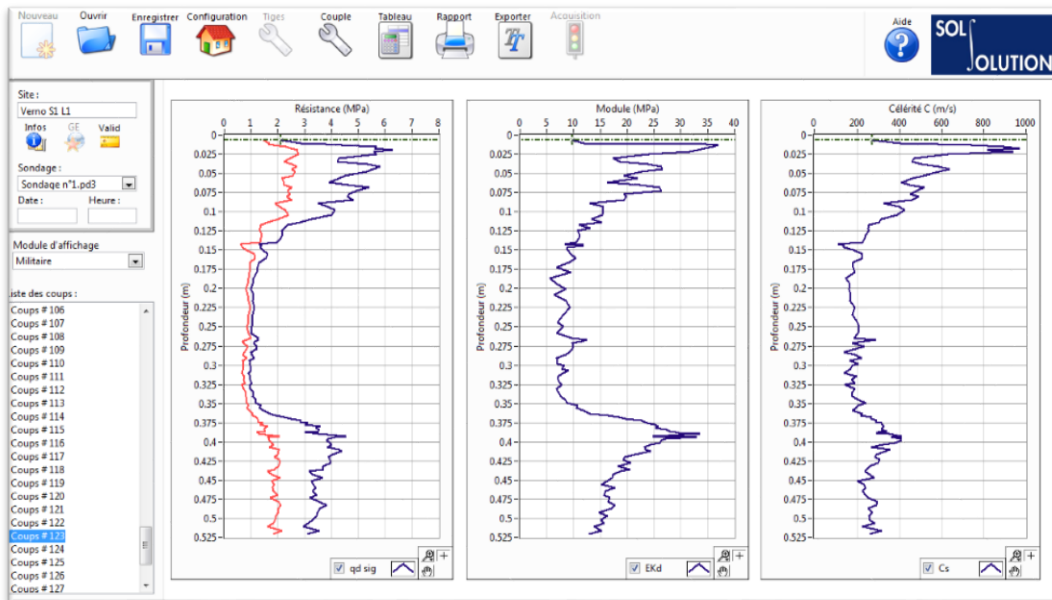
Nouveau Ouvrir Enregistrer Configuration Tiges Couple Tableau Rapport Exporter Acquisition

Aide

SOL OLUTION

Site :
Verno S1 L1
Infos GE Valid
Sondage :
Sondage n°1.pd3
Date : Heure :

Module d'affichage
Militaire

iste des coups :
Coups # 106
Coups # 107
Coups # 108
Coups # 109
Coups # 110
Coups # 111
Coups # 112
Coups # 113
Coups # 114
Coups # 115
Coups # 116
Coups # 117
Coups # 118
Coups # 119
Coups # 120
Coups # 121
Coups # 122
Coups # 123
Coups # 124
Coups # 125
Coups # 126
Coups # 127

Résistance (MPa)
0 1 2 3 4 5 6 7 8
Profondeur (m)
0 0.025 0.05 0.075 0.1 0.125 0.15 0.175 0.2 0.225 0.25 0.275 0.3 0.325 0.35 0.375 0.4 0.425 0.45 0.475 0.5 0.525
qd sig

Module (MPa)
0 5 10 15 20 25 30 35 40
Profondeur (m)
0 0.025 0.05 0.075 0.1 0.125 0.15 0.175 0.2 0.225 0.25 0.275 0.3 0.325 0.35 0.375 0.4 0.425 0.45 0.475 0.5 0.525
EKd

Célérité C (m/s)
0 200 400 600 800 1000
Profondeur (m)
0 0.025 0.05 0.075 0.1 0.125 0.15 0.175 0.2 0.225 0.25 0.275 0.3 0.325 0.35 0.375 0.4 0.425 0.45 0.475 0.5 0.525
Cs